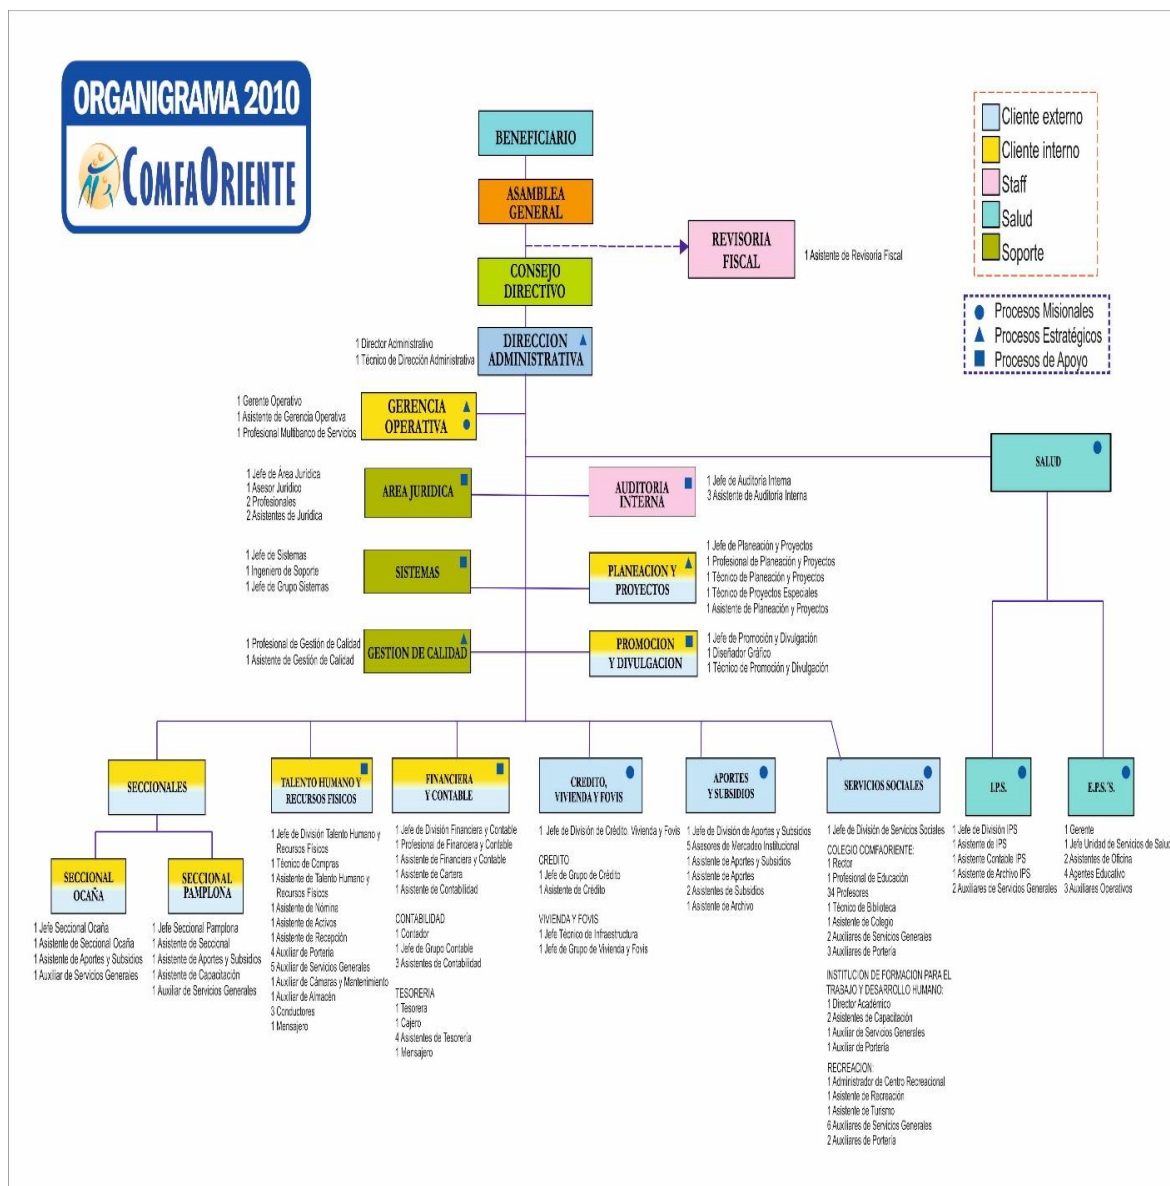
ORGANIGRAMA 2010

ComfaOriente

Cliente externo
Cliente interno
Staff
Salud
Soporte

Procesos Misionales
Procesos Estratégicos
Procesos de Apoyo

BENEFICIARIO

ASAMBLEA GENERAL

REVISORIA FISCAL
1 Asistente de Revisoria Fiscal

CONSEJO DIRECTIVO

1 Director Administrativo
1 Técnico de Dirección Administrativa
DIRECCION ADMINISTRATIVA

1 Gerente Operativo
1 Asistente de Gerencia Operativa
1 Profesional Multibanco de Servicios
GERENCIA OPERATIVA

SALUD

1 Jefe de Area Jurídica
1 Asesor Jurídico
2 Profesionales
2 Asistentes de Jurídica
AREA JURIDICA

AUDITORIA INTERNA
1 Jefe de Auditoria Interna
3 Asistente de Auditoria Interna

1 Jefe de Sistemas
1 Ingeniero de Soporte
1 Jefe de Grupo Sistemas
SISTEMAS

PLANEACION Y PROYECTOS
1 Jefe de Planeación y Proyectos
1 Profesional de Planeación y Proyectos
1 Técnico de Planeación y Proyectos
1 Técnico de Proyectos Especiales
1 Asistente de Planeación y Proyectos

1 Profesional de Gestión de Calidad
1 Asistente de Gestión de Calidad
GESTION DE CALIDAD

PROMOCION Y DIVULGACION
1 Jefe de Promoción y Divulgación
1 Diseñador Gráfico
1 Técnico de Promoción y Divulgación

SECCIONALES

SECCIONAL OCAÑA
1 Jefe Seccional Ocaña
1 Asistente de Seccional Ocaña
1 Asistente de Aportes y Subsidios
1 Auxiliar de Servicios Generales

SECCIONAL PAMPLONA
1 Jefe Seccional Pamplona
1 Asistente de Seccional
1 Asistente de Aportes y Subsidios
1 Asistente de Capacitación
1 Auxiliar de Servicios Generales

TALENTO HUMANO Y RECURSOS FISICOS
1 Jefe de División Talento Humano y Recursos Fisicos
1 Técnico de Compras
1 Asistente de Talento Humano y Recursos Fisicos
1 Asistente de Nómina
1 Asistente de Activos
1 Asistente de Recepción
4 Auxiliar de Portería
5 Auxiliar de Servicios Generales
1 Auxiliar de Cámaras y Mantenimiento
1 Auxiliar de Almacén
3 Conductores
1 Mensajero

FINANCIERA Y CONTABLE
1 Jefe de División Financiera y Contable
1 Profesional de Financiera y Contable
1 Asistente de Financiera y Contable
1 Asistente de Cartera
1 Asistente de Contabilidad
CONTABILIDAD
1 Contador
1 Jefe de Grupo Contable
3 Asistentes de Contabilidad
TESORERIA
1 Tesorero
1 Cajero
4 Asistentes de Tesorería
1 Mensajero

CREDITO, VIVIENDA Y FOVIS
1 Jefe de División de Crédito, Vivienda y Fovis
CREDITO
1 Jefe de Grupo de Crédito
1 Asistente de Crédito
VIVIENDA Y FOVIS
1 Jefe Técnico de Infraestructura
1 Jefe de Grupo de Vivienda y Fovis

APORTES Y SUBSIDIOS
1 Jefe de División de Aportes y Subsidios
5 Asesores de Mercadeo Institucional
1 Asistente de Aportes y Subsidios
1 Asistente de Aportes
2 Asistentes de Subsidios
1 Asistente de Archivo

SERVICIOS SOCIALES
1 Jefe de División de Servicios Sociales
COLEGIO COMFAORIENTE:
1 Rector
1 Profesional de Educación
34 Profesores
1 Técnico de Biblioteca
1 Asistente de Colegio
2 Auxiliares de Servicios Generales
3 Auxiliares de Portería
INSTITUCION DE FORMACION PARA EL TRABAJO Y DESARROLLO HUMANO:
1 Director Académico
2 Asistentes de Capacitación
1 Auxiliar de Servicios Generales
1 Auxiliar de Portería
RECREACION:
1 Administrador de Centro Recreacional
1 Asistente de Recreación
1 Asistente de Turismo
6 Auxiliares de Servicios Generales
2 Auxiliares de Portería

I.P.S.
1 Jefe de División IPS
1 Asistente de IPS
1 Asistente Contable IPS
1 Asistente de Archivo IPS
2 Auxiliares de Servicios Generales

E.P.S.'S.
1 Gerente
1 Jefe Unidad de Servicios de Salud
2 Asistentes de Oficina
4 Agentes Educativo
3 Auxiliares Operativos